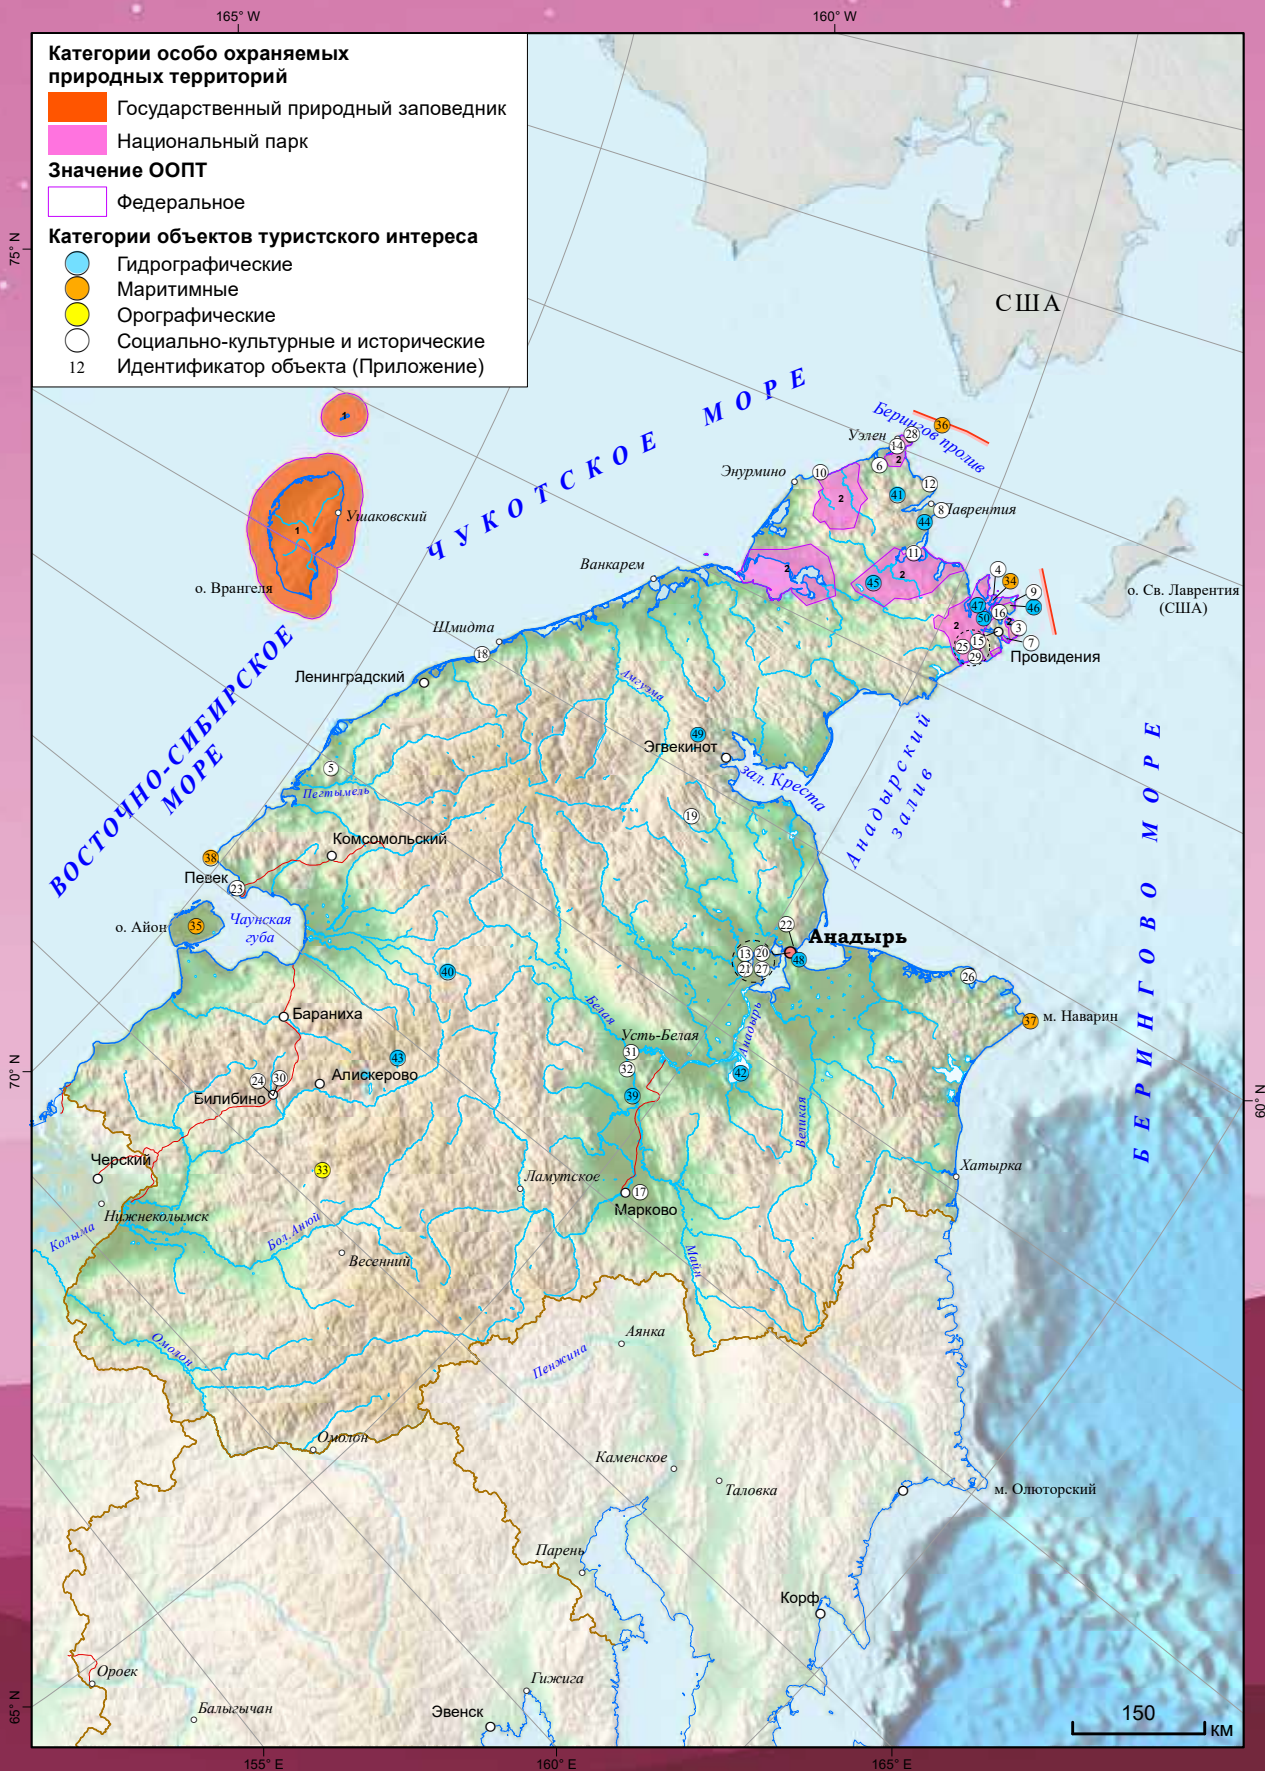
165° W
160° W

Категории особо охраняемых природных территорий
Государственный природный заповедник
Национальный парк
Значение ООПТ
Федеральное
Категории объектов туристского интереса
Гидрографические
Маритимные
Орографические
Социально-культурные и исторические
12 Идентификатор объекта (Приложение)

75° N
США
ЧУКОТСКОЕ МОРЕ
Берингов пролив
Уэлен
36
28
14
2
6
Энурмино
10
2
41
12
8
Лаврентия
44
11
2
45
2
Ванкарем
4
34
9
47
46
16
50
3
2
15
7
25
29
Провидения
о. Св. Лаврентия (США)
1
Ушаковский
о. Врангеля
Шмидта
18
Ленинградский
Амгуэма
49
Эгвекинот
зал. Креста
Анадырский залив
БЕРИНГОВО МОРЕ
ВОСТОЧНО-СИБИРСКОЕ МОРЕ
5
Пегтымель
19
Комсомольский
38
Певек
23
о. Айон
35
Чаунская губа
40
22
Анадырь
13
20
21
27
48
26
37
м. Наварин
Билибино
Бараниха
43
Алискерово
Белая
Усть-Белая
31
32
Анадырь
42
39
24
30
70° N
60° W
Черский
33
Великая
Хатырка
Ламутское
17
Марково
Нижнеколымск
Колыма
Бол. Анюй
Весенний
Майн
Омолон
Аянка
Пенжина
Омолон
Каменское
Таловка
м. Олюторский
Парень
Корф
Ороек
Гижига
65° N
Балыгычан
Эвенск
150 км
155° E
160° E
165° E